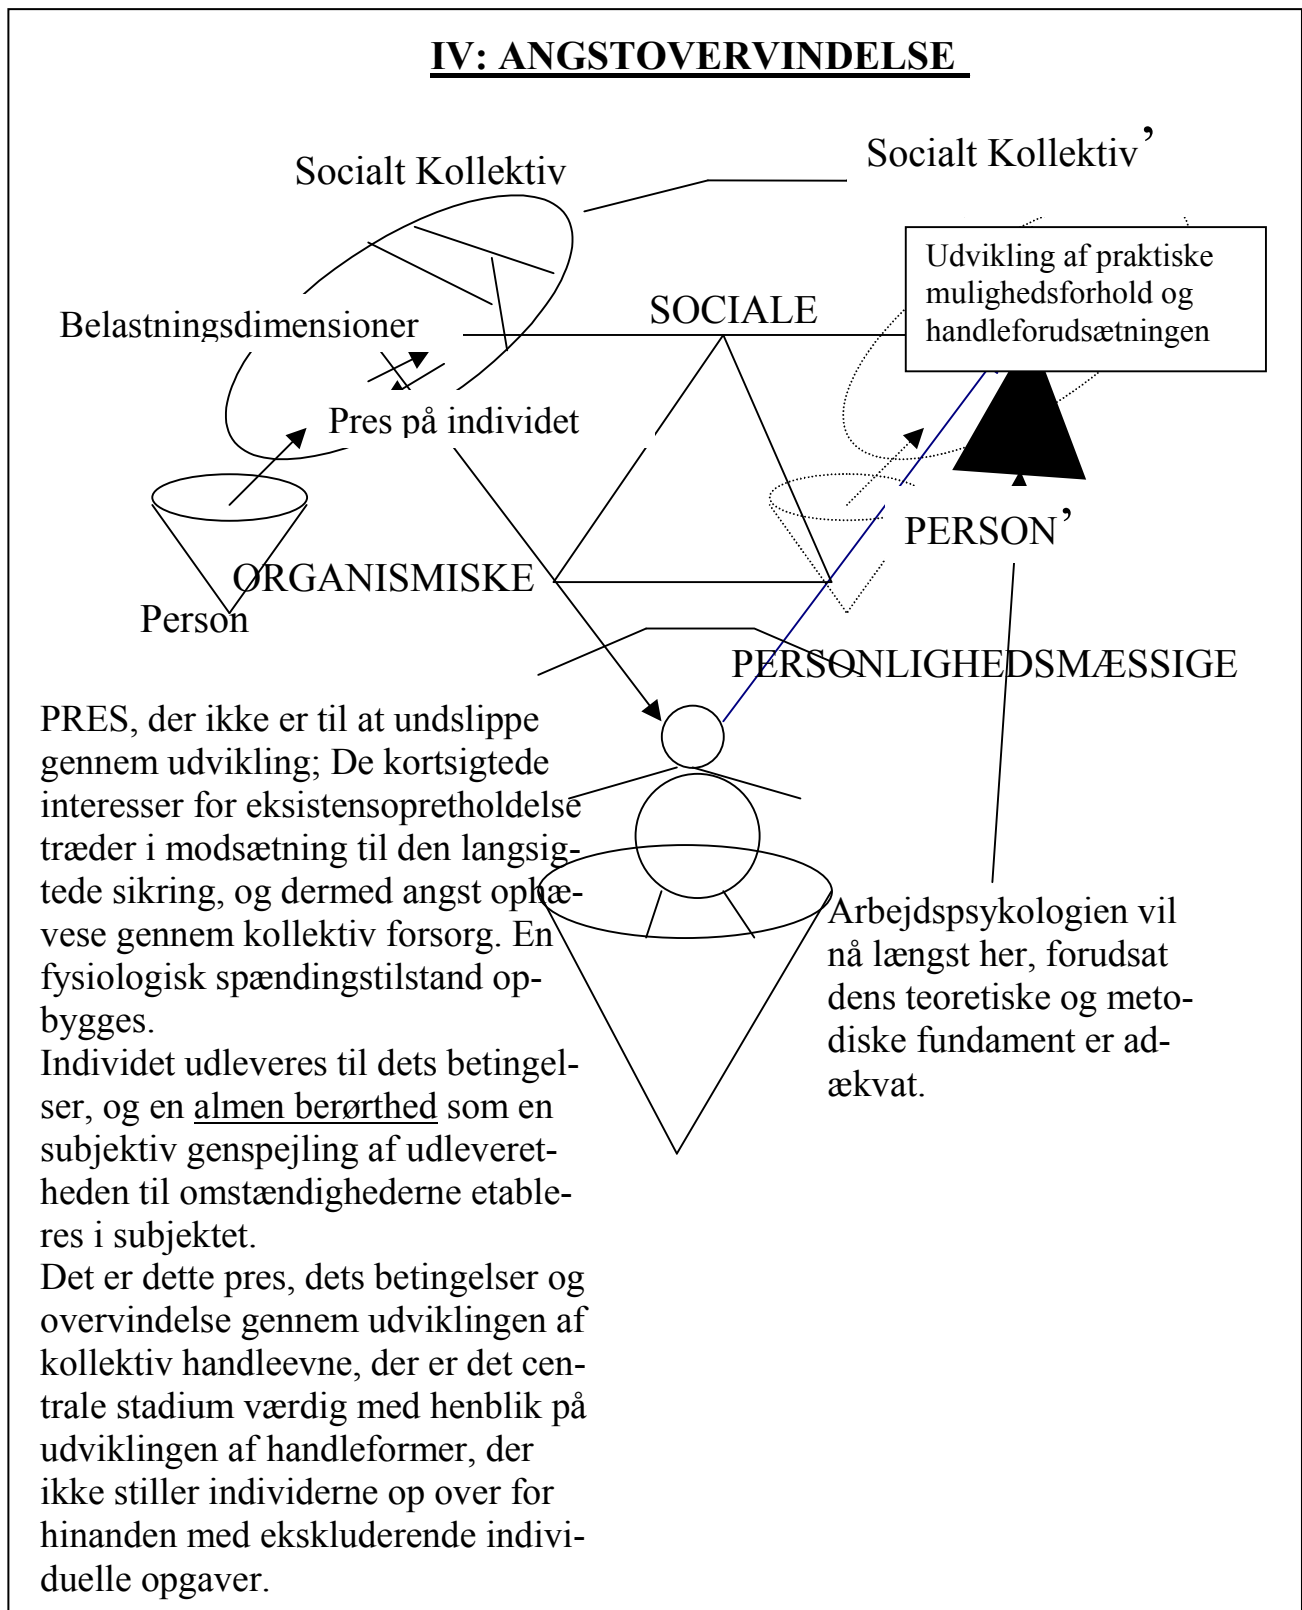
IV: ANGSTOVERVINDELSE

Socialt Kollektiv

Socialt Kollektiv'

Udvikling af praktiske mulighedsforhold og handleforudsætningen

SOCIALE

Belastningsdimensioner

Pres på individet

PERSON'

ORGANISMISKE

Person

PERSONLIGHEDSMÆSSIGE

PRES, der ikke er til at undslippe gennem udvikling; De kortsigtede interesser for eksistensopretholdelse træder i modsætning til den langsigtede sikring, og dermed angst ophævese gennem kollektiv forsorg. En fysiologisk spændingstilstand opbygges.
Individet udleveres til dets betingelser, og en almen berørthed som en subjektiv genspejling af udleveretheden til omstændighederne etableres i subjektet.
Det er dette pres, dets betingelser og overvindelse gennem udviklingen af kollektiv handleevne, der er det centrale stadium værdig med henblik på udviklingen af handleformer, der ikke stiller individerne op over for hinanden med ekskluderende individuelle opgaver.

Arbejdspsykologien vil nå længst her, forudsat dens teoretiske og metodiske fundament er adækvat.